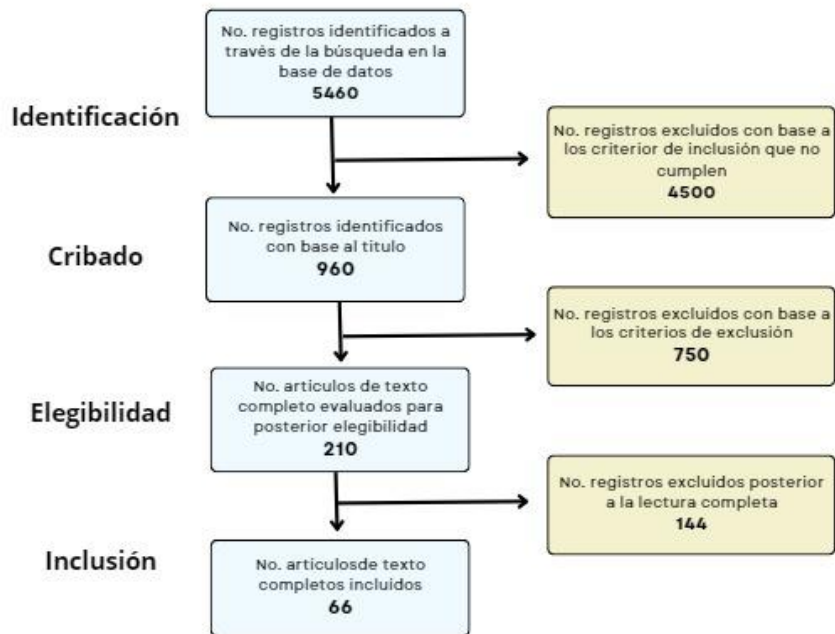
No. registros identificados a través de la búsqueda en la base de datos
5460

Identificación

No. registros excluidos con base a los criterior de inclusión que no cumplen
4500

No. registros identificados con base al titulo
960

Cribado

No. registros excluidos con base a los criterios de exclusión
750

Elegibilidad

No. articulos de texto completo evaluados para posterior elegibilidad
210

No. registros excluidos posterior a la lectura completa
144

Inclusión

No. articulosde texto completos incluidos
66